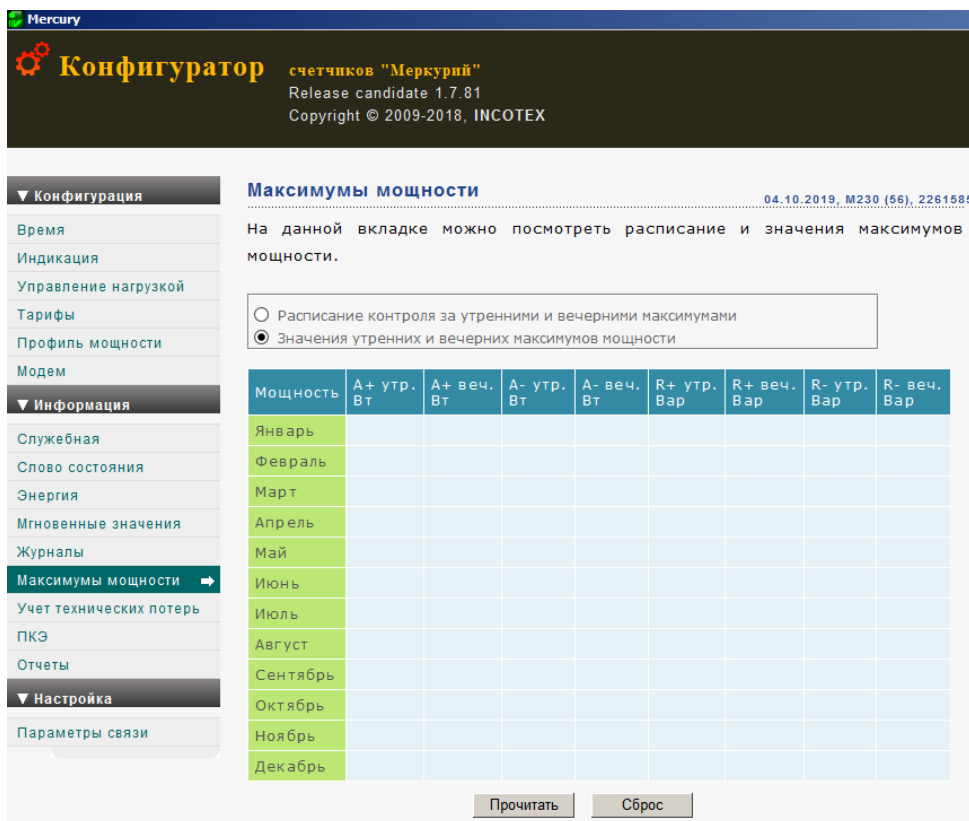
Mercury

Конфигуратор счетчиков "Меркурий"
Release candidate 1.7.81
Copyright © 2009-2018, INCOTEX

▼ Конфигурация
Время
Индикация
Управление нагрузкой
Тарифы
Профиль мощности
Модем
▼ Информация
Служебная
Слово состояния
Энергия
Мгновенные значения
Журналы
Максимумы мощности
Учет технических потерь
ПКЭ
Отчеты
▼ Настройка
Параметры связи

Максимумы мощности
04.10.2019, M230 (56), 2261585

На данной вкладке можно посмотреть расписание и значения максимумов мощности.

Расписание контроля за утренними и вечерними максимумами
Значения утренних и вечерних максимумов мощности

| Мощность | A+ утр. Вт | A+ веч. Вт | A- утр. Вт | A- веч. Вт | R+ утр. Вар | R+ веч. Вар | R- утр. Вар | R- веч. Вар |
|---|---|---|---|---|---|---|---|---|
| Январь | | | | | | | | |
| Февраль | | | | | | | | |
| Март | | | | | | | | |
| Апрель | | | | | | | | |
| Май | | | | | | | | |
| Июнь | | | | | | | | |
| Июль | | | | | | | | |
| Август | | | | | | | | |
| Сентябрь | | | | | | | | |
| Октябрь | | | | | | | | |
| Ноябрь | | | | | | | | |
| Декабрь | | | | | | | | |

Прочитать
Сброс